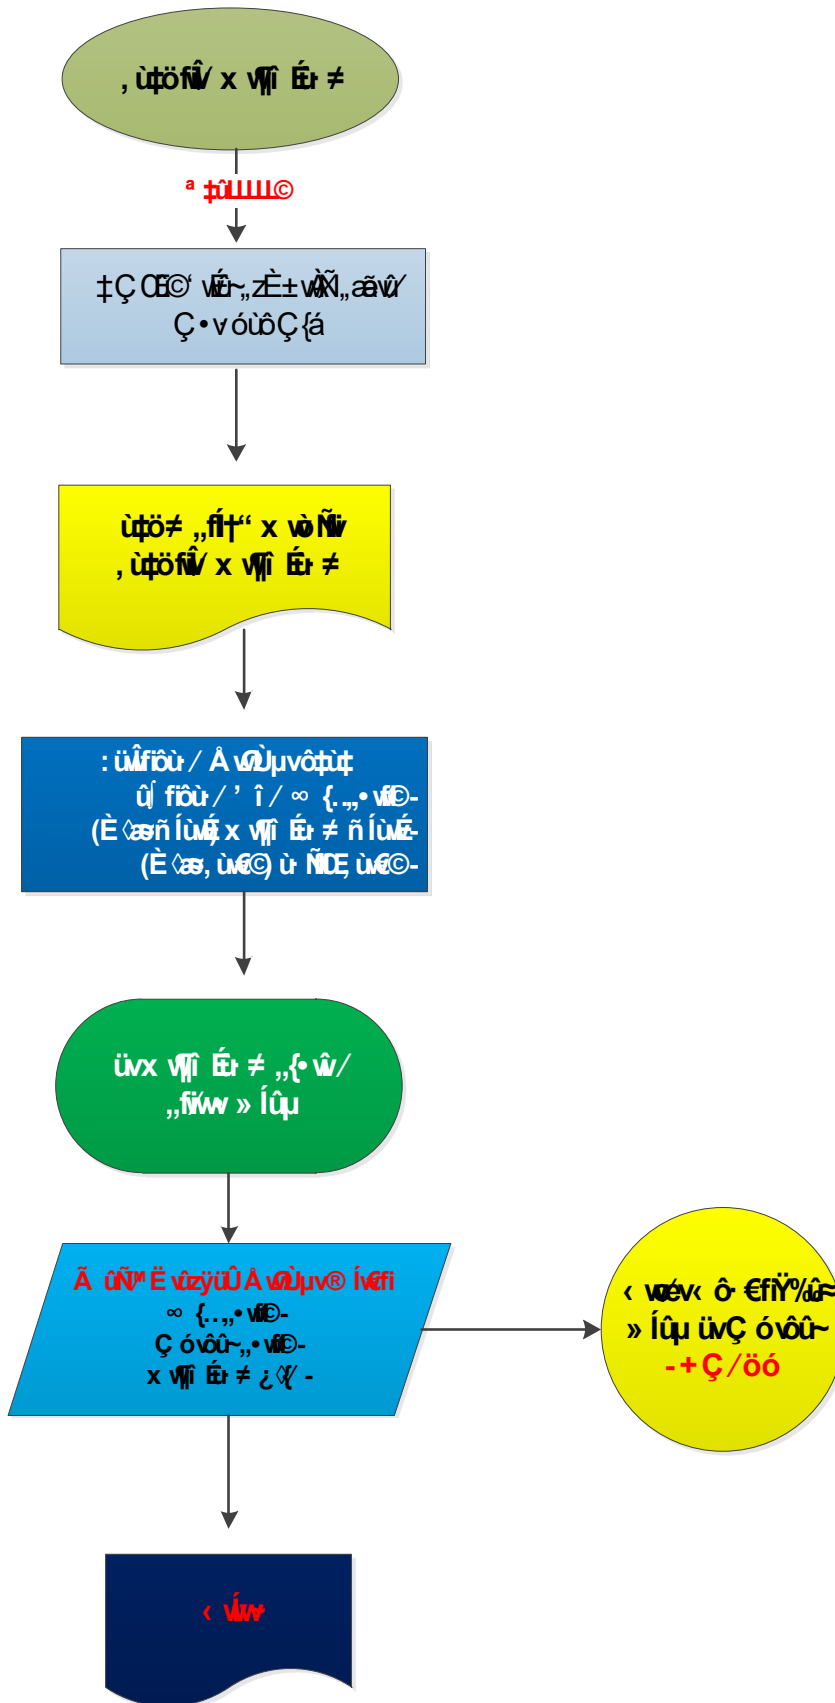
, ùțöfiŴ x w¶î Éŀ ≠

ª ‡ûШШ©

‡Ç Œ© wéŀ~„žÈ±wÀÑ„ãŵû⁄ Ç•vóùôÇ{á

ùțö≠ „fiţ“ x wòÑŵ , ùțöfiŴ x w¶î Éŀ ≠

: üМfiôù / Å wÒÙµvôțùț ûļ fiôù / ’ î / ∞ {.„„•wf©- (È‹æñ ÍùwÉ x w¶î Éŀ ≠ ñ ÍùwÉ- (È‹æ, ùw€©) ù ÑÍŒ, ùw€©-

üvx w¶î Éŀ ≠ „{•ŵ/ „fiŃw » Íûµ

Ã ûÑ™Ë vûzÿüÛ Å wÒÙµv® Íw€fi ∞ {..„•wf©- Ç óvôû~„•wf©- x w¶î Éŀ ≠ ¿‹Ÿ -

‹ wœév‹ ô· €fiŸ‰û≈ » Íûµ üvÇ óvôû~ -+Ç/öó

‹ wÍw